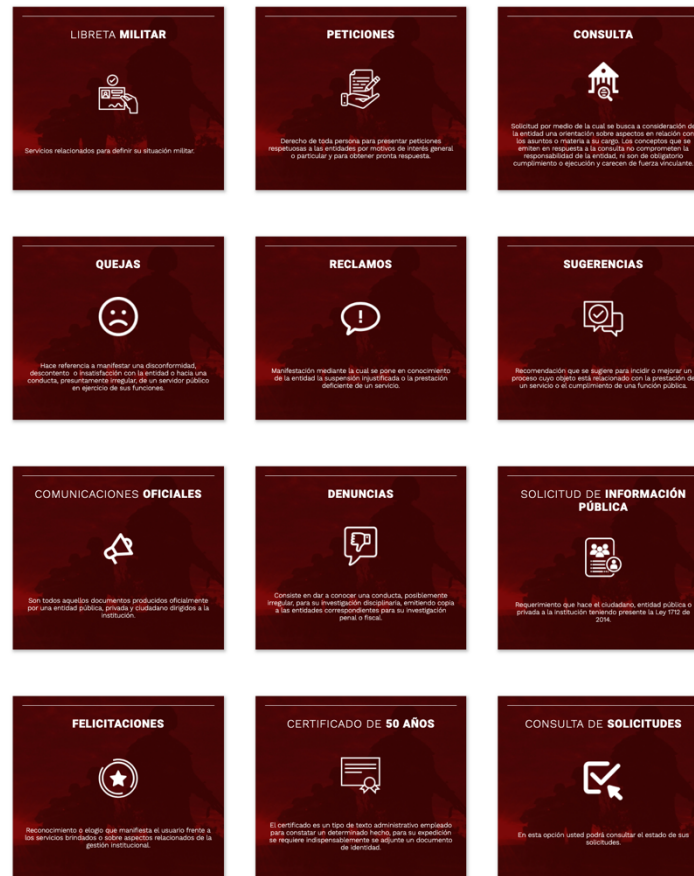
LIBRETA MILITAR

Servicios relacionados para definir su situación militar.

PETICIONES

Derecho de toda persona para presentar peticiones respetuosas a las entidades por motivos de interés general o particular y para obtener pronta respuesta.

CONSULTA

Solicitud por medio de la cual se busca a consideración de la entidad una orientación sobre aspectos en relación con los asuntos o materia a su cargo. Los conceptos que se emiten en respuesta a la consulta no comprometen la responsabilidad de la entidad, ni son de obligatorio cumplimiento o ejecución y carecen de fuerza vinculante.

QUEJAS

Hace referencia a manifestar una disconformidad, descontento o insatisfacción con la entidad o hacia una conducta, presuntamente irregular, de un servidor público en ejercicio de sus funciones.

RECLAMOS

Manifestación mediante la cual se pone en conocimiento de la entidad la suspensión injustificada o la prestación deficiente de un servicio.

SUGERENCIAS

Recomendación que se sugiere para incidir o mejorar un proceso cuyo objeto está relacionado con la prestación de un servicio o el cumplimiento de una función pública.

COMUNICACIONES OFICIALES

Son todos aquellos documentos producidos oficialmente por una entidad pública, privada y ciudadano dirigidos a la institución.

DENUNCIAS

Consiste en dar a conocer una conducta, posiblemente irregular, para su investigación disciplinaria, emitiendo copia a las entidades correspondientes para su investigación penal o fiscal.

SOLICITUD DE INFORMACIÓN PÚBLICA

Requerimiento que hace el ciudadano, entidad pública o privada a la institución teniendo presente la Ley 1712 de 2014.

FELICITACIONES

Reconocimiento o elogio que manifiesta el usuario frente a los servicios brindados o sobre aspectos relacionados de la gestión institucional.

CERTIFICADO DE 50 AÑOS

El certificado es un tipo de texto administrativo empleado para constatar un determinado hecho, para su expedición se requiere indispensablemente se adjunte un documento de identidad.

CONSULTA DE SOLICITUDES

En esta opción usted podrá consultar el estado de sus solicitudes.